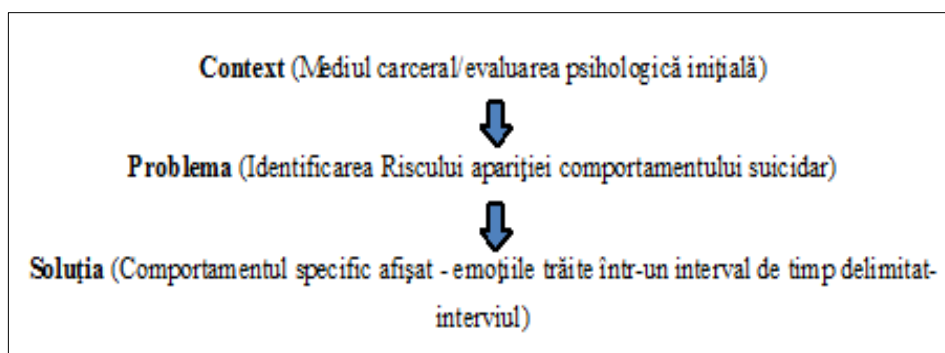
Context (Mediul carceral/evaluarea psihologică inițială)

Problema (Identificarea Riscului apariției comportamentului suicidar)

Soluția (Comportamentul specific afișat - emoțiile trăite într-un interval de timp delimitat-interviul)